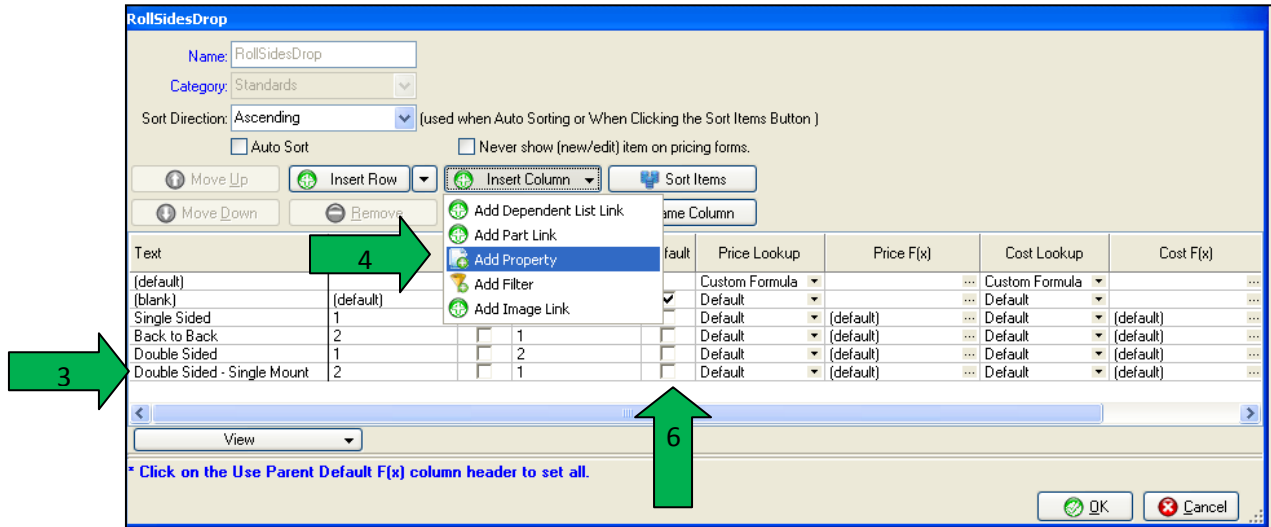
RollSidesDrop

Name: RollSidesDrop

Category: Standards

Sort Direction: Ascending (used when Auto Sorting or When Clicking the Sort Items Button )

Auto Sort

Never show (new/edit) item on pricing forms.

Move Up Insert Row Insert Column Sort Items

Move Down Remove ame Column

Add Dependent List Link
Add Part Link
Add Property
Add Filter
Add Image Link

4

3

6

| Text | | | | fault | Price Lookup | Price F(x) | Cost Lookup | Cost F(x) |
|---|---|---|---|---|---|---|---|---|
| (default) | | | | | Custom Formula | | Custom Formula | |
| (blank) | (default) | | | ✔ | Default | | Default | |
| Single Sided | 1 | | 1 | | Default | (default) | Default | (default) |
| Back to Back | 2 | | 1 | | Default | (default) | Default | (default) |
| Double Sided | 1 | | 2 | | Default | (default) | Default | (default) |
| Double Sided - Single Mount | 2 | | 1 | | Default | (default) | Default | (default) |

View

* Click on the Use Parent Default F(x) column header to set all.

OK Cancel